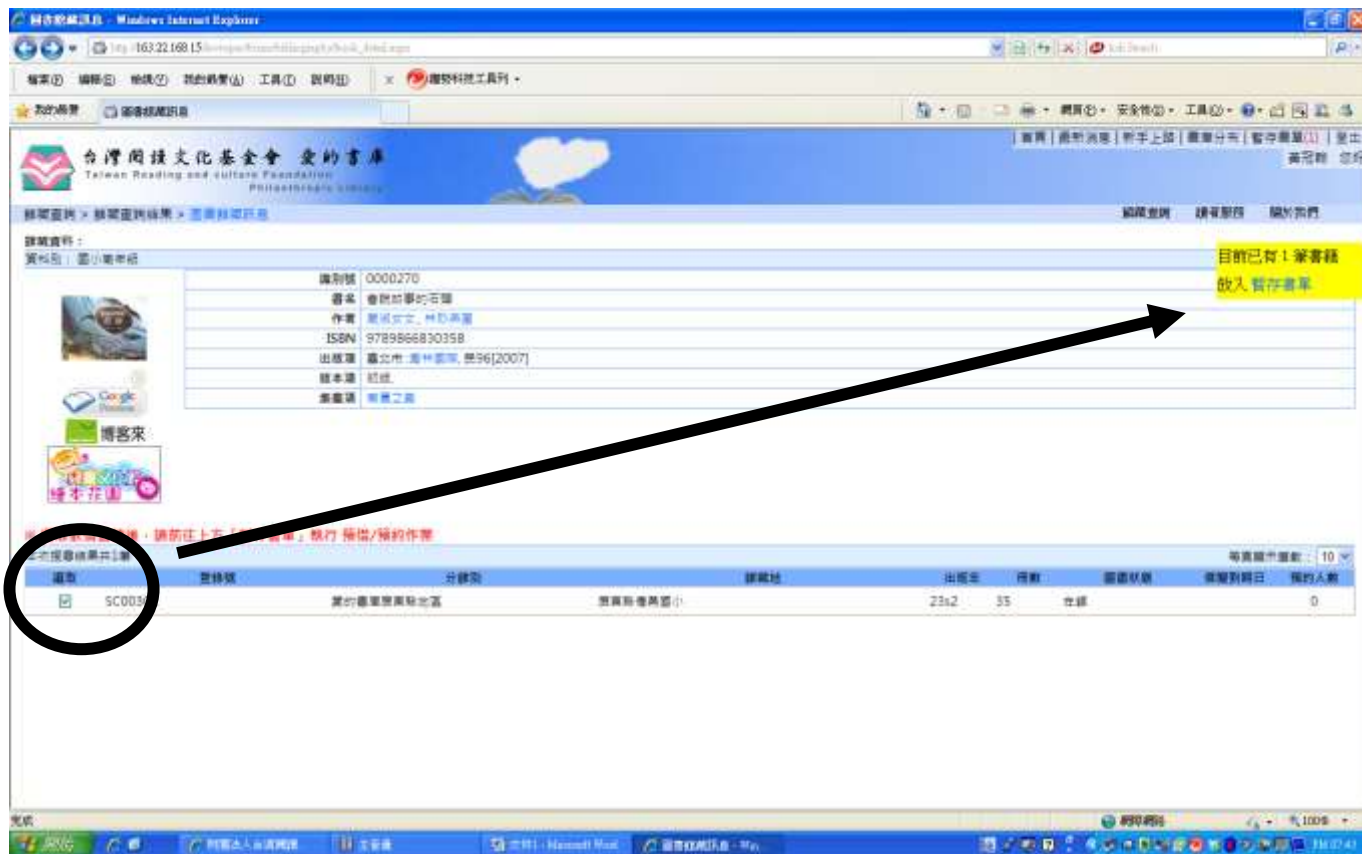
圖書館藏訊息 - Windows Internet Explorer

http://163.22.168.15

檔案(F) 編輯(E) 檢視(V) 我的最愛(A) 工具(T) 說明(H)

我的最愛 圖書館藏訊息

首頁 | 最新消息 | 新手上路 | 書庫分布 | 暫存書單(1) | 登出

台灣閱讀文化基金會 愛的書庫
Taiwan Reading and Culture Foundation
Philanthropic Library

館藏查詢 > 館藏查詢結果 > 圖書館藏訊息

館藏查詢 讀者服務 關於我們

詳細資料：
資料別：國小電子組

目前已有1筆書籍
放入 暫存書單

| | |
|---|---|
| 識別號 | 0000270 |
| 書名 | 會說故事的石頭 |
| 作者 | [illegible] |
| ISBN | 9789866830358 |
| 出版項 | 臺北市 : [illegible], 民96[2007] |
| 版本項 | 初版 |
| 叢書項 | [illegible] |

Google
博客來
繪本花園

※ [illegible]，請前往上方「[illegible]書單」執行 預借/預約作業

本次搜尋結果共1筆

每頁顯示筆數：10

| 選取 | 登錄號 | 分館別 | 館藏地 | 出版年 | 冊數 | 圖書狀態 | 預計到期日 | 預約人數 |
|---|---|---|---|---|---|---|---|---|
| ☑ | SC003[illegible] | 愛的書庫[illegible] | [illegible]國小 | 23s2 | 35 | 在館 | | 0 |

完成
網際網路
100%